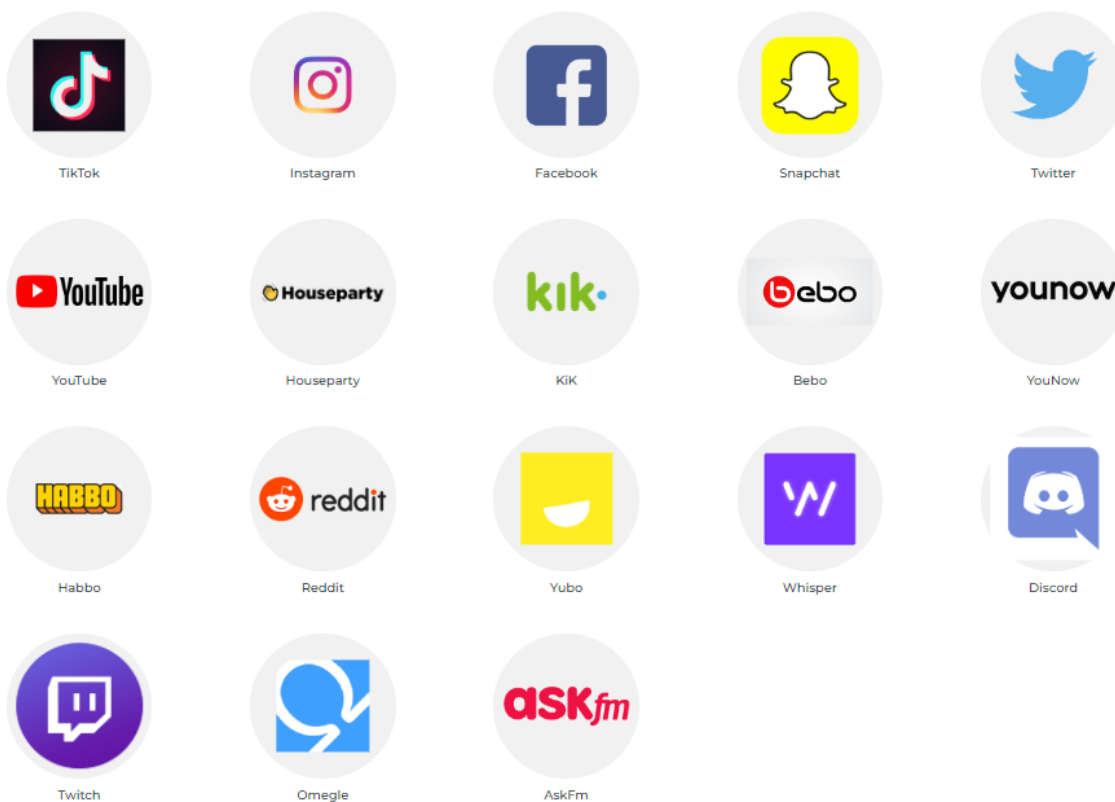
TikTok

Instagram

Facebook

Snapchat

Twitter

YouTube

YouTube

Houseparty

Houseparty

kik

KiK

bebo

Bebo

younow

YouNow

HABBO

Habbo

reddit

Reddit

Yubo

Whisper

Discord

Twitch

Omegle

ASKfm

AskFm